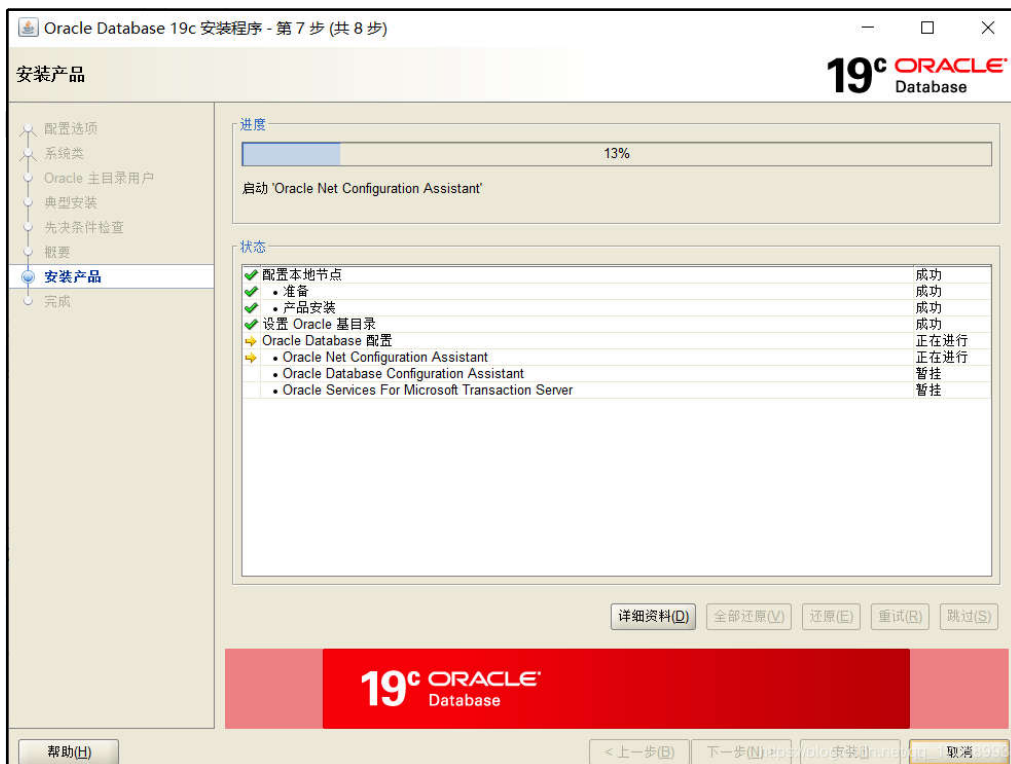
Oracle Database 19c 安装程序 - 第 7 步 (共 8 步)

安装产品

19c ORACLE Database

配置选项
系统类
Oracle 主目录用户
典型安装
先决条件检查
概要
安装产品
完成

进度

13%

启动 'Oracle Net Configuration Assistant'

状态

| | |
|---|---|
| 配置本地节点 | 成功 |
| • 准备 | 成功 |
| • 产品安装 | 成功 |
| 设置 Oracle 基目录 | 成功 |
| Oracle Database 配置 | 正在进行 |
| • Oracle Net Configuration Assistant | 正在进行 |
| • Oracle Database Configuration Assistant | 暂挂 |
| • Oracle Services For Microsoft Transaction Server | 暂挂 |

详细资料(D) 全部还原(V) 还原(E) 重试(R) 跳过(S)

19c ORACLE Database

帮助(H) < 上一步(B) 下一步(N) > 安装(I) 取消

https://blog.csdn.net/qq_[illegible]8993